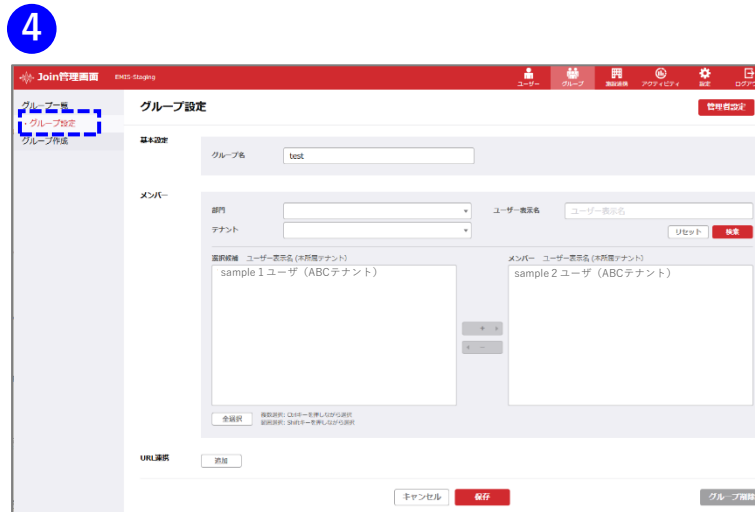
4

Join管理画面 EMIS-Staging

ユーザー グループ 施設連携 アクティビティ 設定 ログアウ

グループ一覧
・グループ設定
グループ作成

グループ設定

管理者設定

基本設定

グループ名 test

メンバー

部門
テナント
ユーザー表示名 ユーザー表示名

リセット 検索

選択候補 ユーザー表示名 (本所属テナント)
sample 1 ユーザ（ABCテナント）

メンバー ユーザー表示名 (本所属テナント)
sample 2 ユーザ（ABCテナント）

+ >
< −

全選択 複数選択: Ctrlキーを押しながら選択
範囲選択: Shiftキーを押しながら選択

URL連携

追加

キャンセル 保存

グループ削除